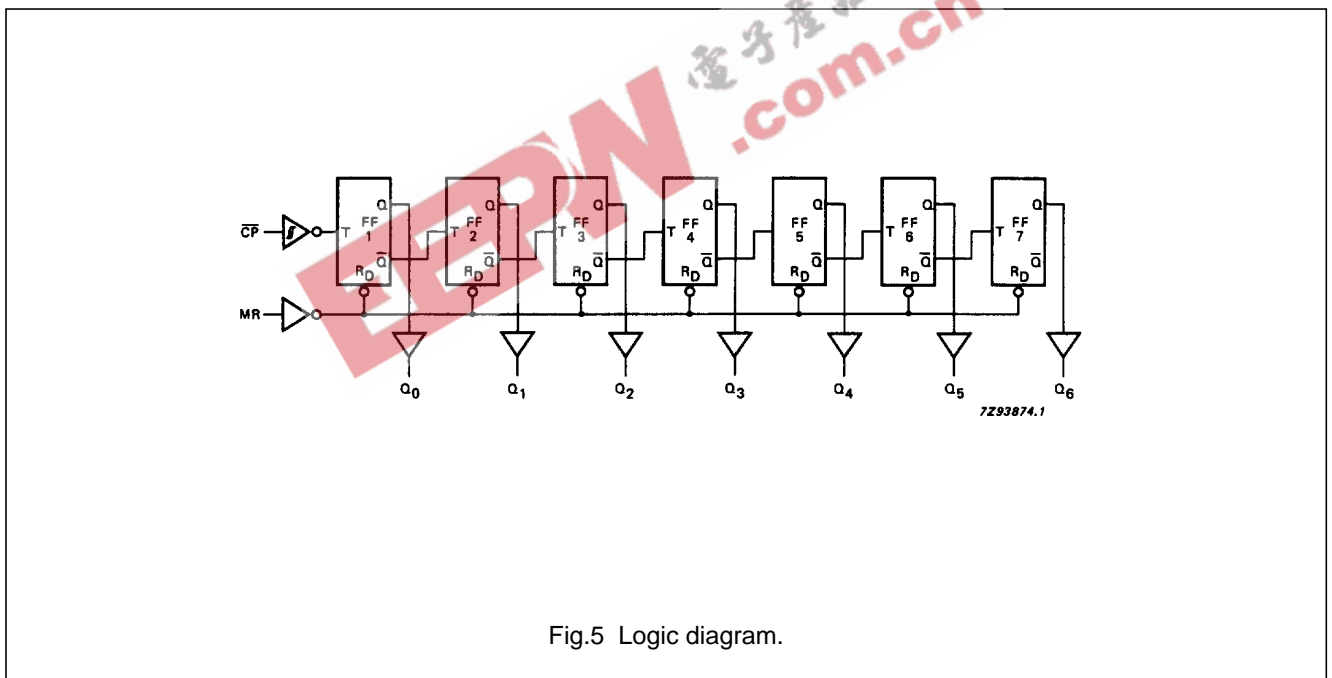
EEPW 电子产品 .com.cn

$\overline{CP}$

MR

T FF 1 Q $\overline{Q}$ $R_D$

T FF 2 Q $\overline{Q}$ $R_D$

T FF 3 Q $\overline{Q}$ $R_D$

T FF 4 Q $\overline{Q}$ $R_D$

FF 5 Q $\overline{Q}$ $R_D$

T FF 6 Q $\overline{Q}$ $R_D$

T FF 7 Q $\overline{Q}$ $R_D$

$Q_0$ $Q_1$ $Q_2$ $Q_3$ $Q_4$ $Q_5$ $Q_6$

7Z93874.1

Fig.5 Logic diagram.